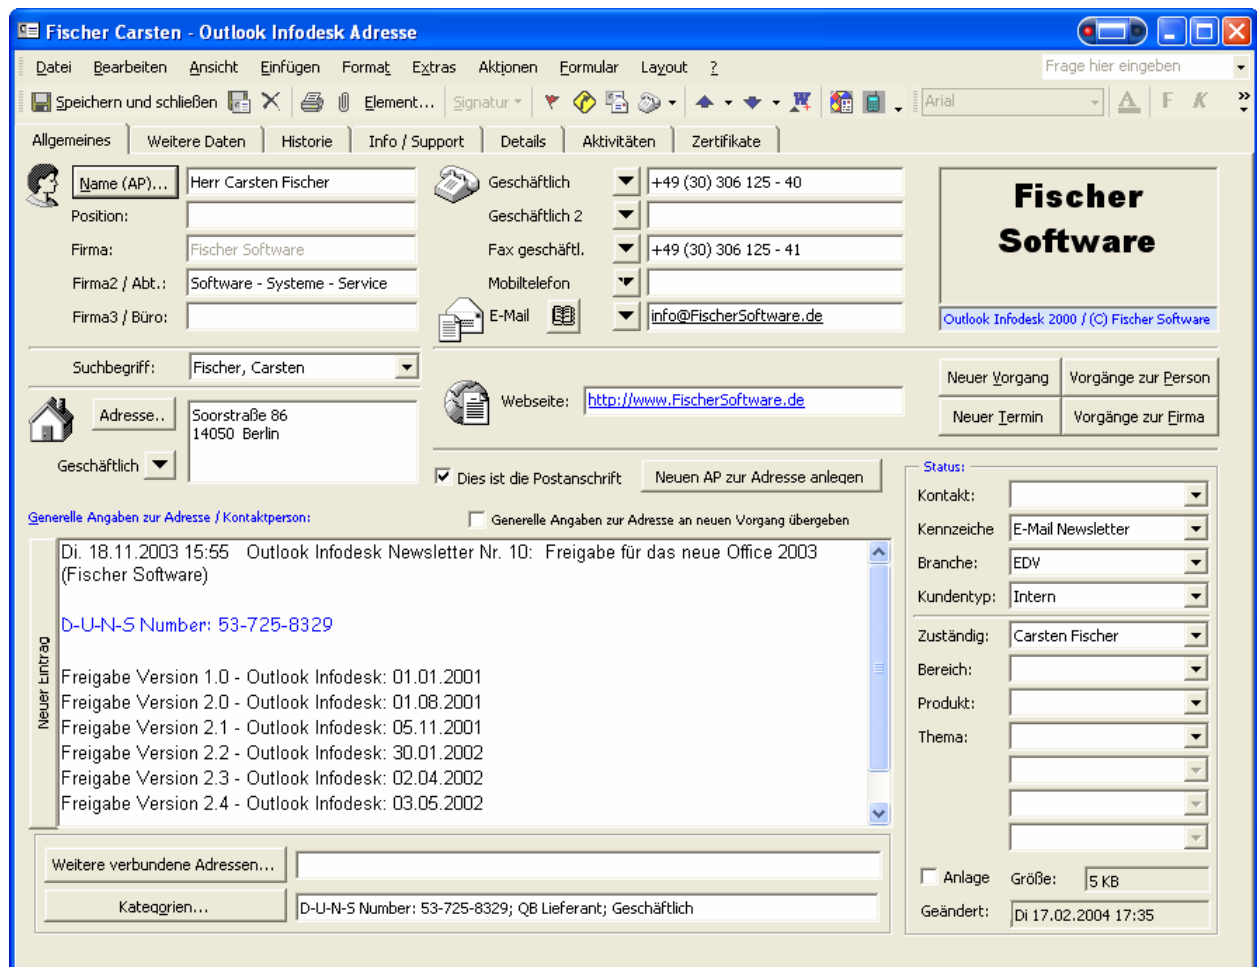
Fischer Carsten - Outlook Infodesk Adresse

Datei Bearbeiten Ansicht Einfügen Format Extras Aktionen Formular Layout ?

Frage hier eingeben

Speichern und schließen Element... Signatur Arial F K

Allgemeines | Weitere Daten | Historie | Info / Support | Details | Aktivitäten | Zertifikate

Name (AP)... Herr Carsten Fischer
Position:
Firma: Fischer Software
Firma2 / Abt.: Software - Systeme - Service
Firma3 / Büro:

Geschäftlich +49 (30) 306 125 - 40
Geschäftlich 2
Fax geschäftl. +49 (30) 306 125 - 41
Mobiltelefon
E-Mail info@FischerSoftware.de

Fischer Software

Outlook Infodesk 2000 / (C) Fischer Software

Suchbegriff: Fischer, Carsten

Adresse.. Soorstraße 86
14050 Berlin
Geschäftlich

Webseite: http://www.FischerSoftware.de

Neuer Vorgang | Vorgänge zur Person
Neuer Termin | Vorgänge zur Firma

Dies ist die Postanschrift
Neuen AP zur Adresse anlegen

Generelle Angaben zur Adresse / Kontaktperson:
Generelle Angaben zur Adresse an neuen Vorgang übergeben

Neuer Eintrag

Di. 18.11.2003 15:55 Outlook Infodesk Newsletter Nr. 10: Freigabe für das neue Office 2003 (Fischer Software)

D-U-N-S Number: 53-725-8329

Freigabe Version 1.0 - Outlook Infodesk: 01.01.2001
Freigabe Version 2.0 - Outlook Infodesk: 01.08.2001
Freigabe Version 2.1 - Outlook Infodesk: 05.11.2001
Freigabe Version 2.2 - Outlook Infodesk: 30.01.2002
Freigabe Version 2.3 - Outlook Infodesk: 02.04.2002
Freigabe Version 2.4 - Outlook Infodesk: 03.05.2002

Status:
Kontakt:
Kennzeiche E-Mail Newsletter
Branche: EDV
Kundentyp: Intern
Zuständig: Carsten Fischer
Bereich:
Produkt:
Thema:

Weitere verbundene Adressen...
Kategorien... D-U-N-S Number: 53-725-8329; QB Lieferant; Geschäftlich

Anlage Größe: 5 KB
Geändert: Di 17.02.2004 17:35